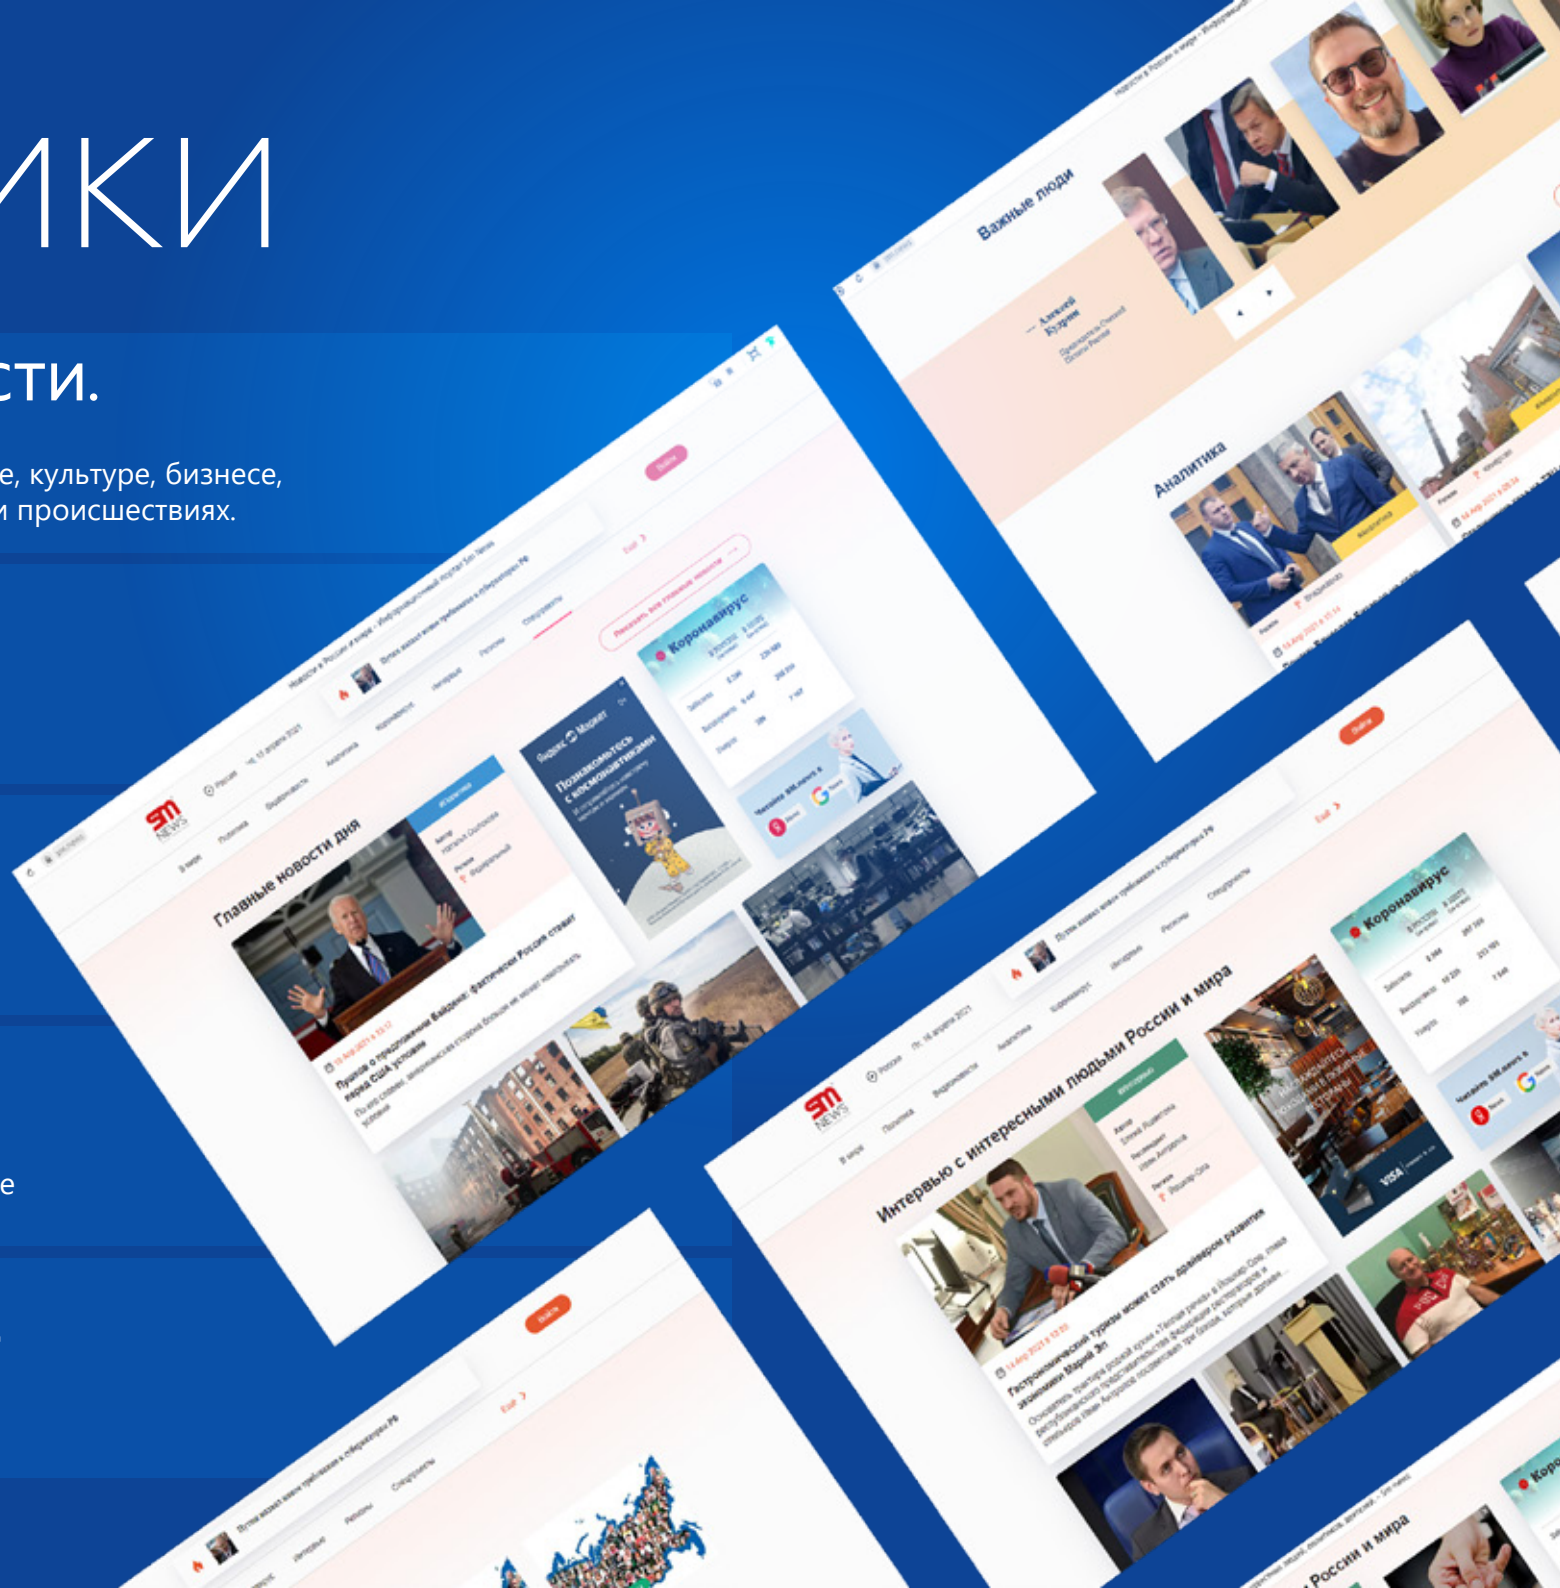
ИКИ

сти.

е, культуре, бизнесе, и происшествиях.

е

Важные люди

Аналитика

Главные новости дня

Коронавирус

Познакомьтесь с космонавтиками

Пушков о предложении Байдена: фактически Россия ставит перед США условие

Интервью с интересными людьми России и мира

Коронавирус

Гастрономический туризм может стать драйвером развития экономики Марий Эл

России и мира

Коро